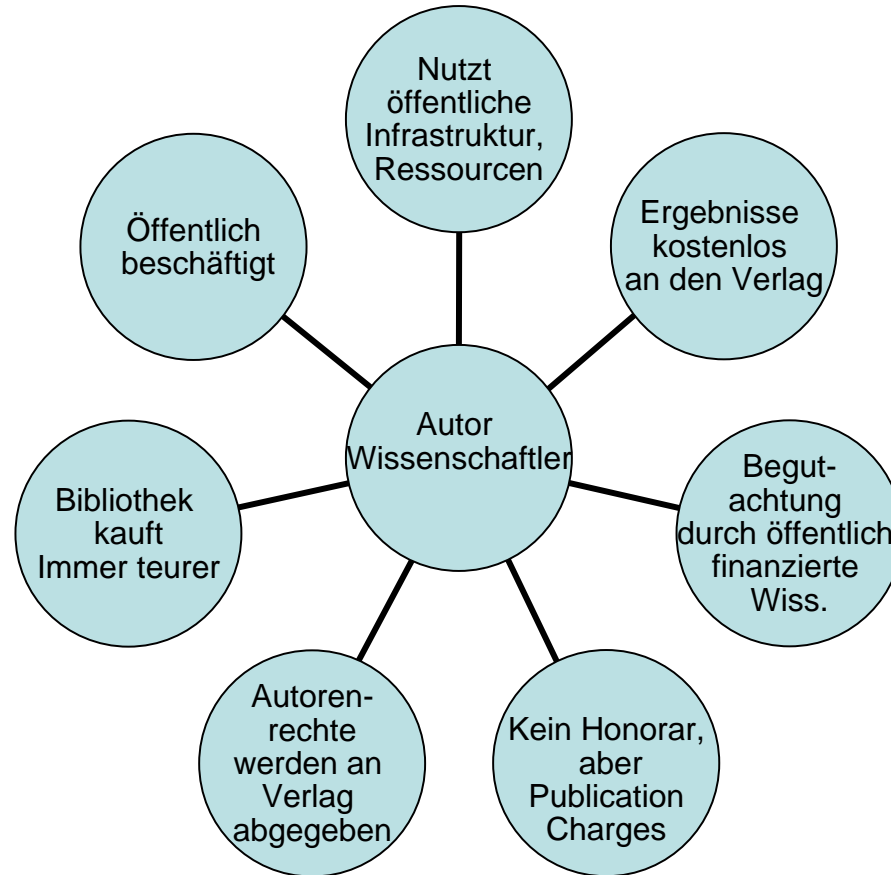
Nutzt öffentliche Infrastruktur, Ressourcen

Ergebnisse kostenlos an den Verlag

Öffentlich beschäftigt

Autor Wissenschaftler

Begutachtung durch öffentlich finanzierte Wiss.

Bibliothek kauft Immer teurer

Autorenrechte werden an Verlag abgegeben

Kein Honorar, aber Publication Charges